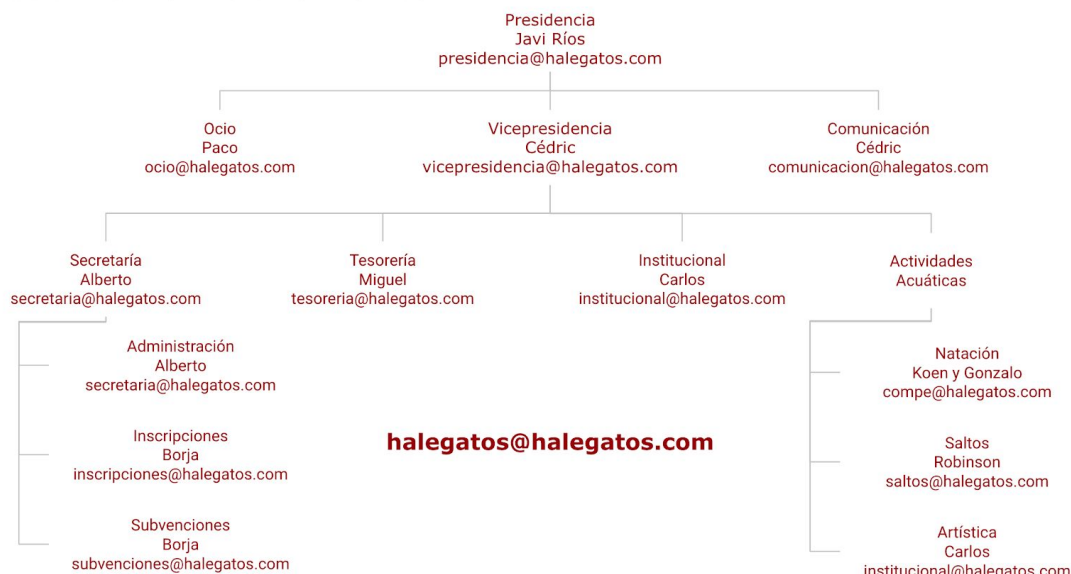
Presidencia
Javi Ríos
presidencia@halegatos.com

Ocio
Paco
ocio@halegatos.com

Vicepresidencia
Cédric
vicepresidencia@halegatos.com

Comunicación
Cédric
comunicacion@halegatos.com

Secretaría
Alberto
secretaria@halegatos.com

Tesorería
Miguel
tesoreria@halegatos.com

Institucional
Carlos
institucional@halegatos.com

Actividades
Acuáticas

Administración
Alberto
secretaria@halegatos.com

Inscripciones
Borja
inscripciones@halegatos.com

Subvenciones
Borja
subvenciones@halegatos.com

halegatos@halegatos.com

Natación
Koen y Gonzalo
compe@halegatos.com

Saltos
Robinson
saltos@halegatos.com

Artística
Carlos
institucional@halegatos.com